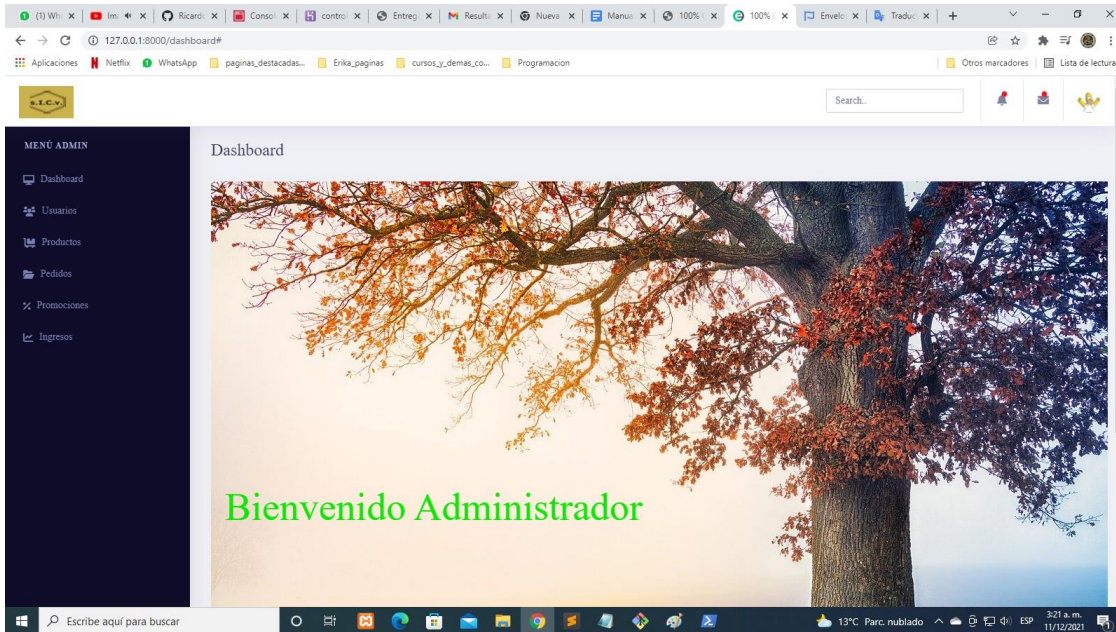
(1) Wh × | Im × | Ricard × | Consol × | contro × | Entreg × | Resulta × | Nueva × | Manua × | 100% × | 100% × | Envelo × | Traduc × | +

127.0.0.1:8000/dashboard#

Aplicaciones | Netflix | WhatsApp | paginas_destacadas... | Erika_paginas | cursos_y_demas_co... | Programacion | Otros marcadores | Lista de lectura

S.I.C.V.

Search..

MENÚ ADMIN

Dashboard

Usuarios

Productos

Pedidos

Promociones

Ingresos

Dashboard

Bienvenido Administrador

Escribe aquí para buscar

13°C Parc. nublado ESP 3:21 a. m. 11/12/2021